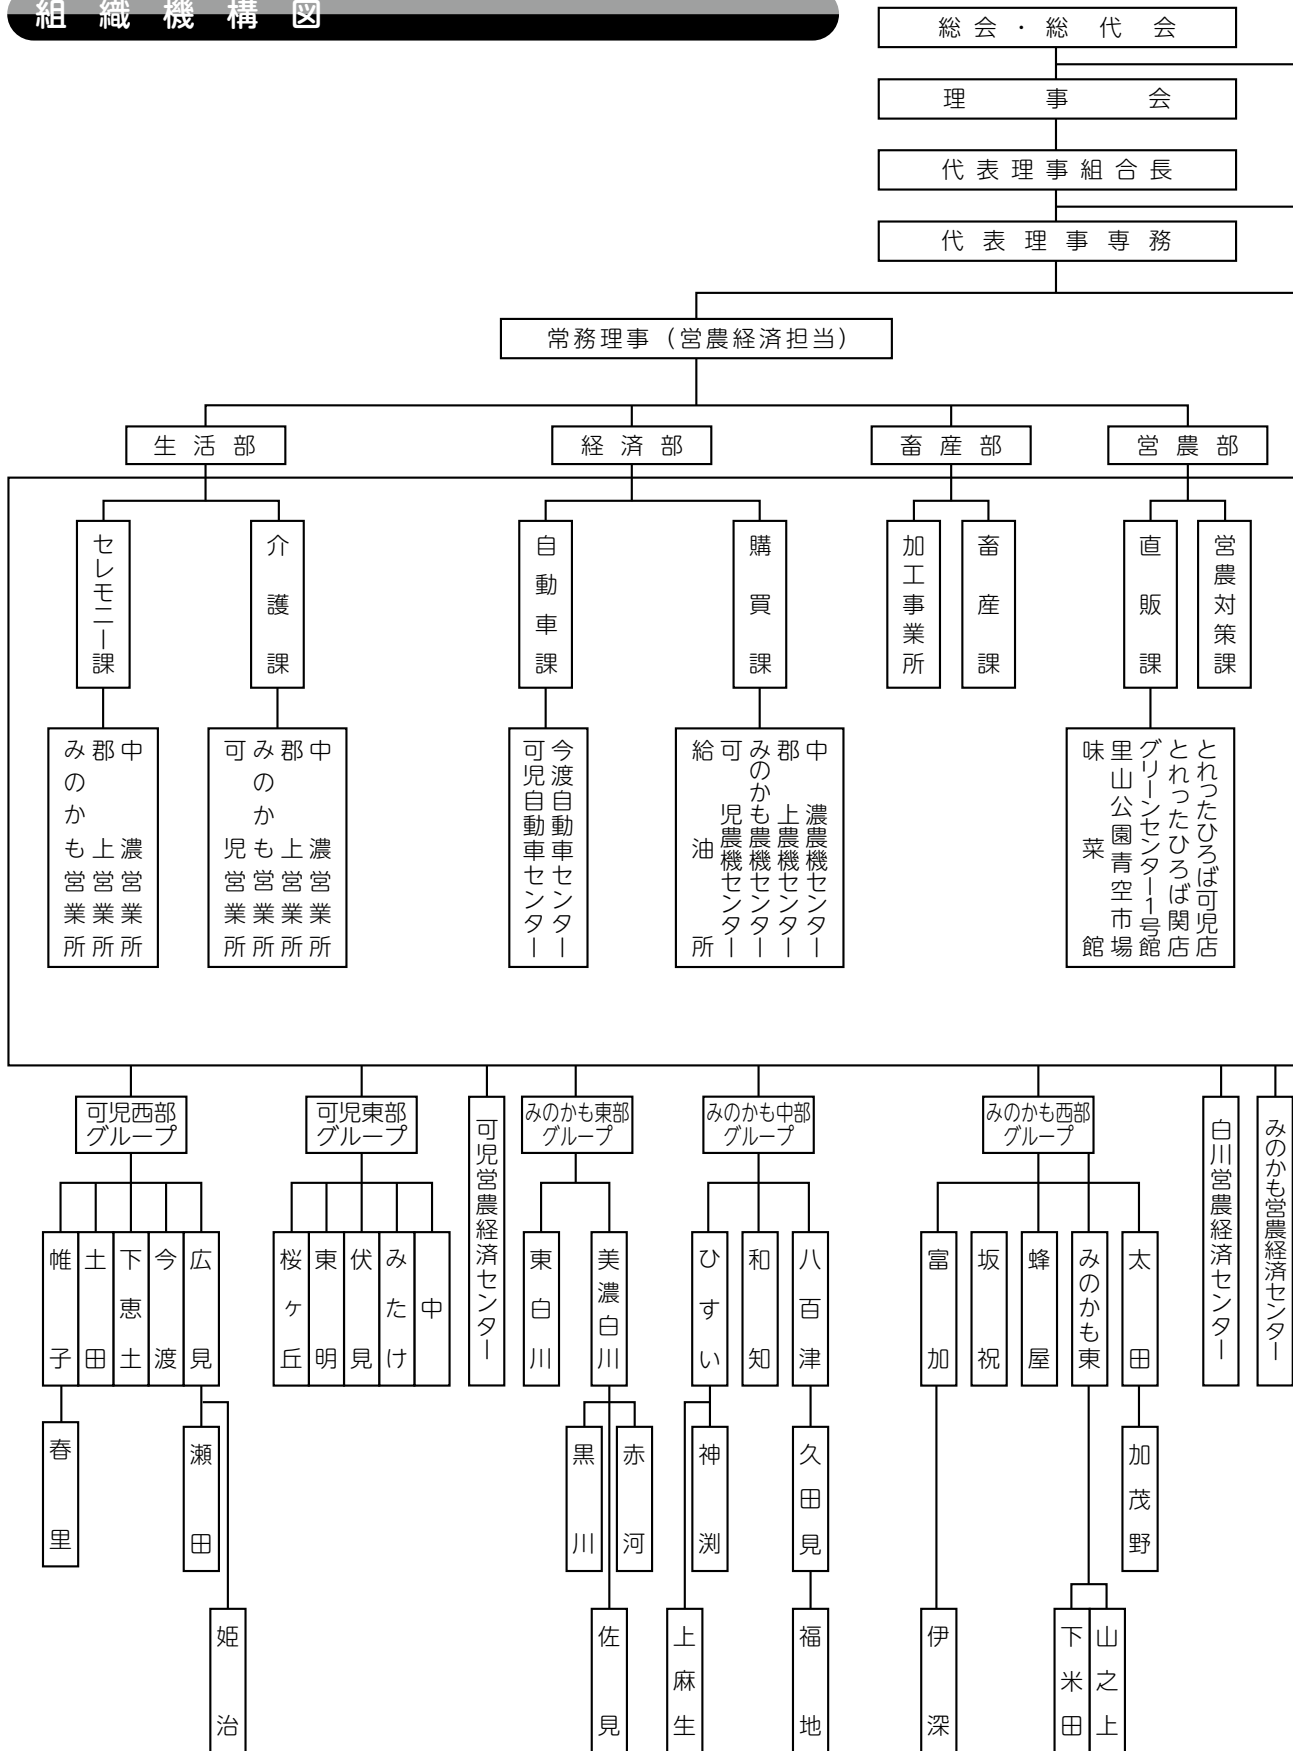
組織機構図

総会・総代会

理事会

代表理事組合長

代表理事専務

常務理事（営農経済担当）

生活部

経済部

畜産部

営農部

セレモニー課

介護課

自動車課

購買課

加工事業所

畜産課

直販課

営農対策課

中濃営業所
郡上営業所
みのかも営業所

中濃営業所
郡上営業所
みのかも営業所
可児営業所

今渡自動車センター
可児自動車センター

中濃農機センター
郡上農機センター
みのかも農機センター
可児農機センター
給油所

とれったひろば可児店
とれったひろば関店
グリーンセンター1号館
里山公園青空市場
味菜館

可児西部グループ

可児東部グループ

可児営農経済センター

みのかも東部グループ

みのかも中部グループ

みのかも西部グループ

白川営農経済センター

みのかも営農経済センター

帷子

土田

下恵土

今渡

広見

春里

瀬田

姫治

桜ヶ丘

東明

伏見

みたけ

中

東白川

美濃白川

黒川

赤河

佐見

ひすい

和知

八百津

神渕

上麻生

久田見

福地

富加

坂祝

蜂屋

みのかも東

太田

伊深

下米田

山之上

加茂野